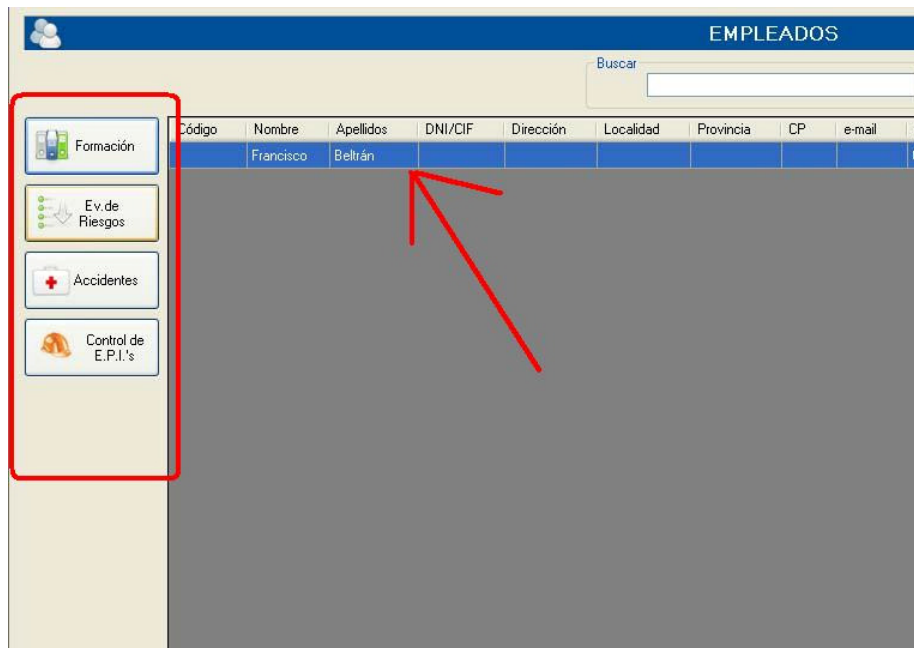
EMPLEADOS

Buscar

Formación

Ev.de Riesgos

Accidentes

Control de E.P.I.'s

| Código | Nombre | Apellidos | DNI/CIF | Dirección | Localidad | Provincia | CP | e-mail |
|---|---|---|---|---|---|---|---|---|
| | Francisco | Beltrán | | | | | | |